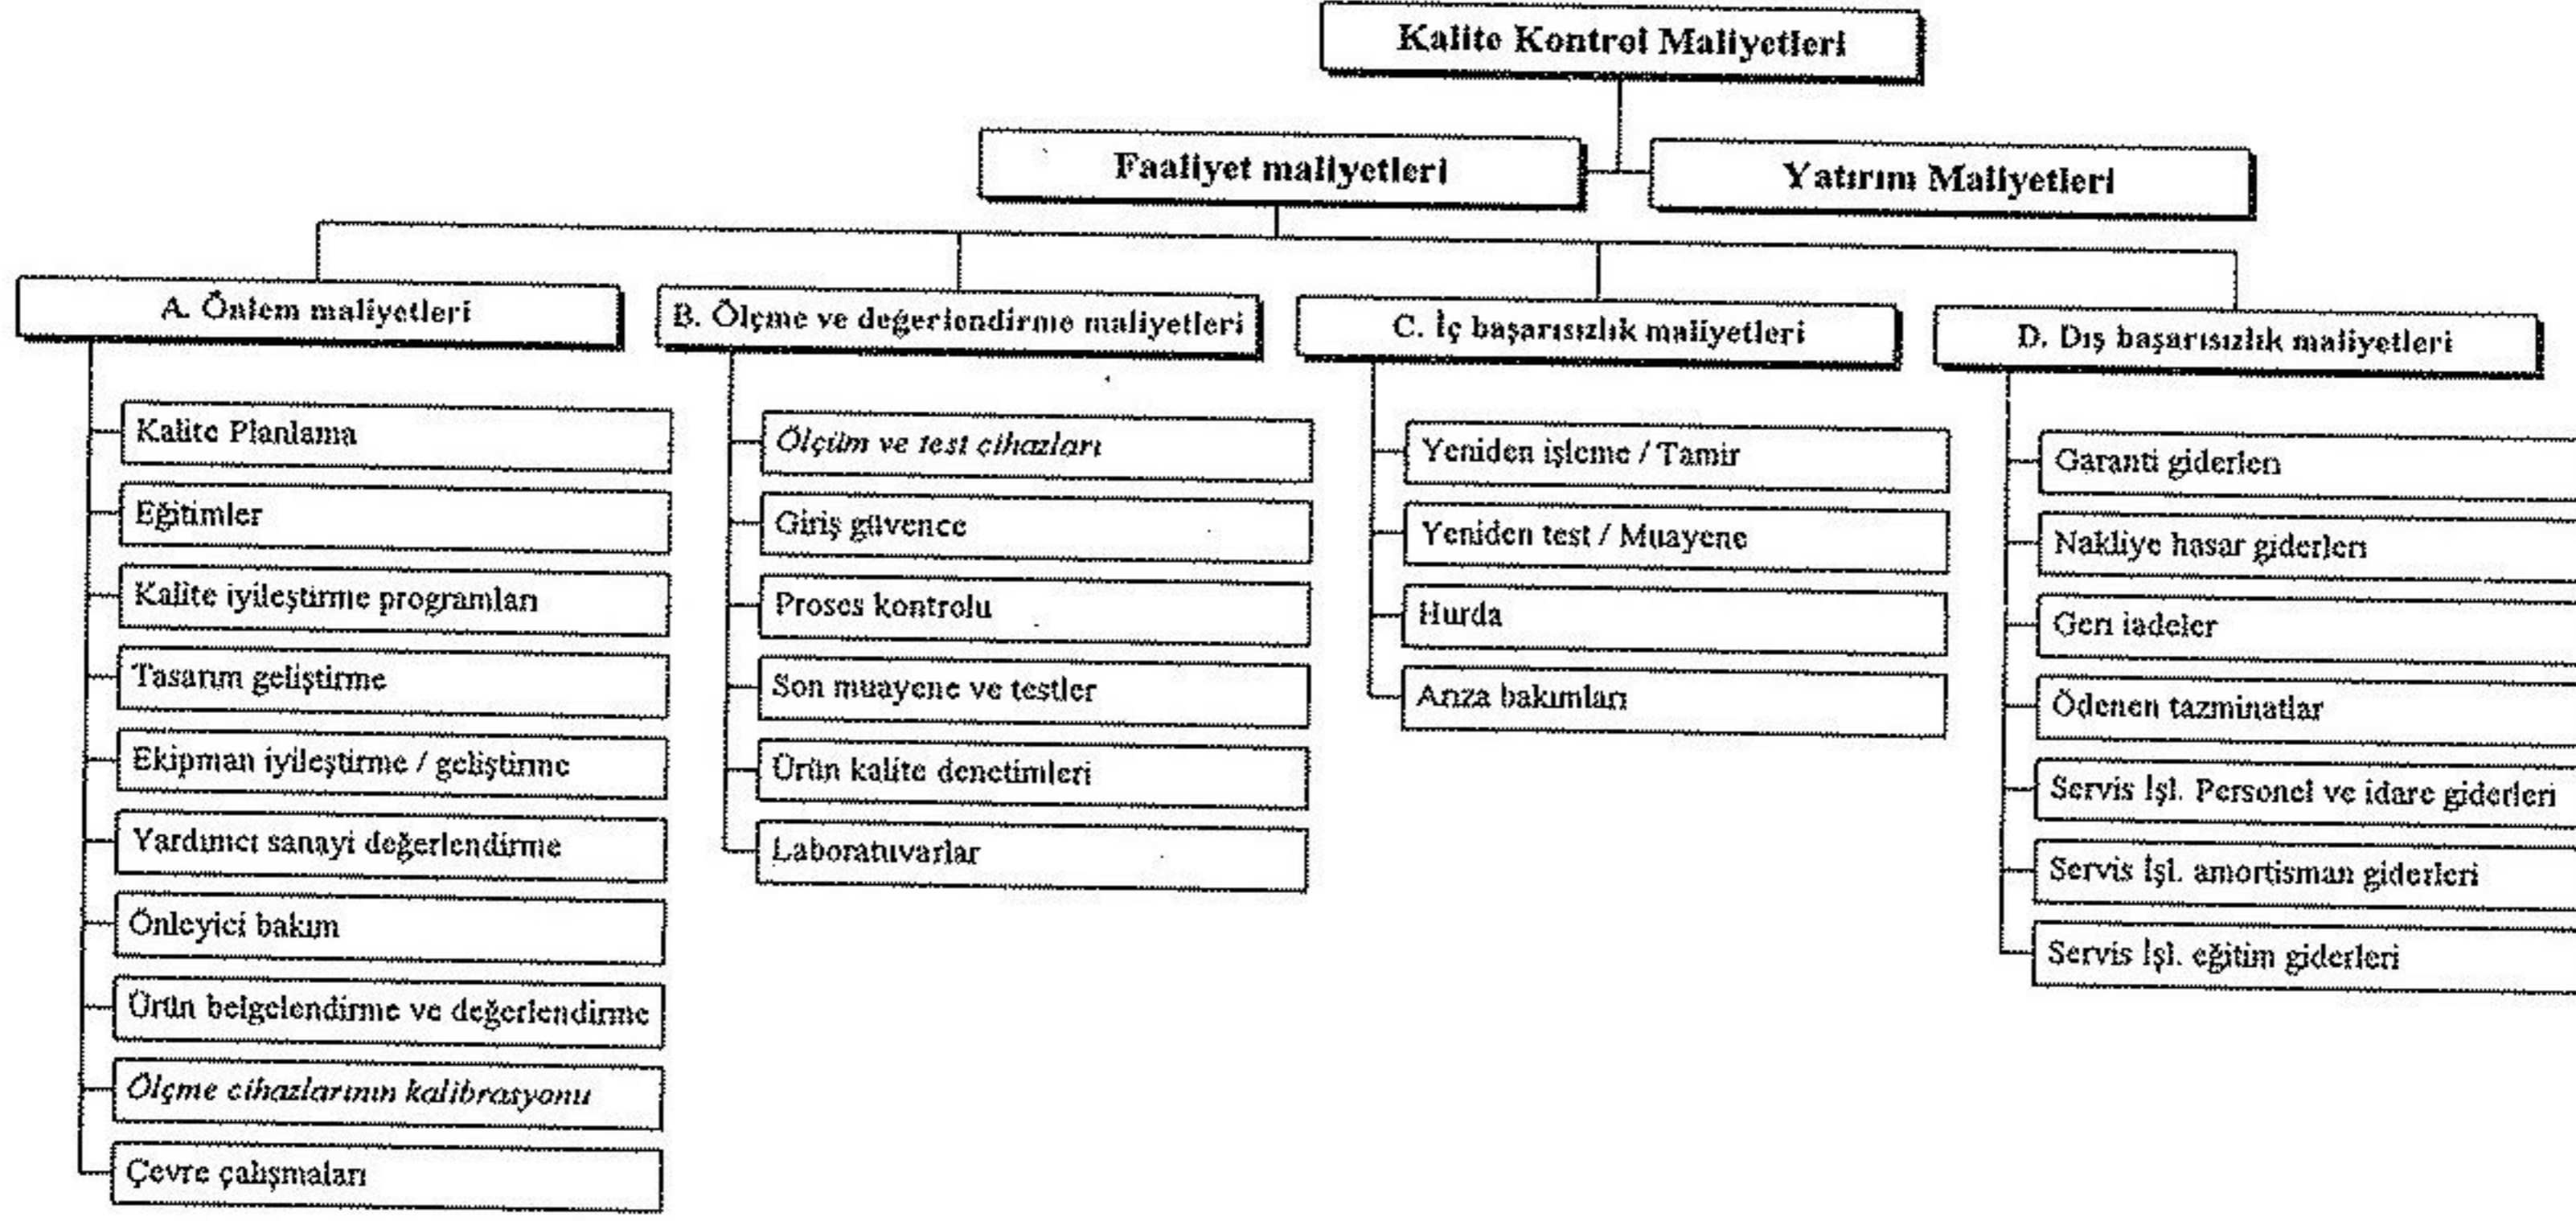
Kalite Kontrol Maliyetleri

Faaliyet maliyetleri

Yatırım Maliyetleri

A. Önlem maliyetleri

Kalite Planlama
Eğitimler
Kalite iyileştirme programları
Tasarım geliştirme
Ekipman iyileştirme / geliştirme
Yardımcı sanayi değerlendirme
Önleyici bakım
Ürün belgelendirme ve değerlendirme
Ölçme cihazlarının kalibrasyonu
Çevre çalışmaları

B. Ölçme ve değerlendirme maliyetleri

Ölçüm ve test cihazları
Giriş güvence
Proses kontrolu
Son muayene ve testler
Ürün kalite denetimleri
Laboratuvarlar

C. İç başarısızlık maliyetleri

Yeniden işleme / Tamir
Yeniden test / Muayene
Hurda
Arıza bakımları

D. Dış başarısızlık maliyetleri

Garanti giderleri
Nakliye hasar giderleri
Geri iadeler
Ödenen tazminatlar
Servis İşl. Personel ve idare giderleri
Servis İşl. amortisman giderleri
Servis İşl. eğitim giderleri